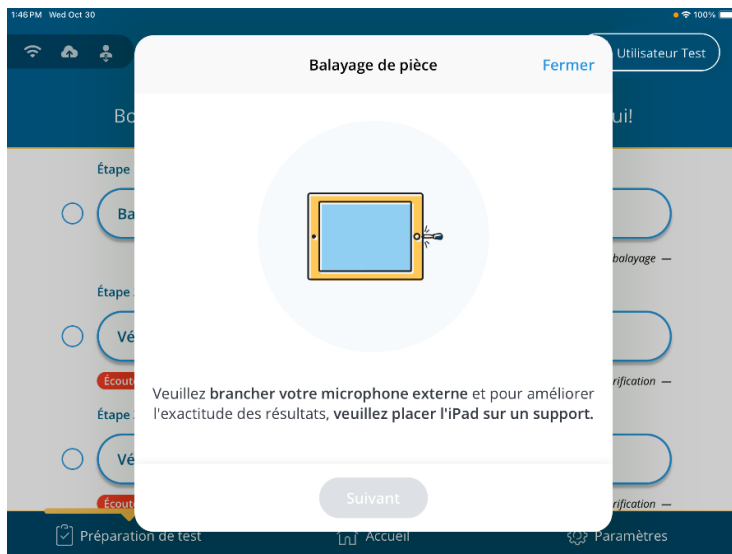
1:46 PM Wed Oct 30
100%

Utilisateur Test

Bo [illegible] ui!

Étape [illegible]

Ba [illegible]

balayage —

Étape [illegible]

Vé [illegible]

Écout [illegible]

rification —

Étape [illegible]

Vé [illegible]

Écout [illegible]

rification —

Balayage de pièce

Fermer

Veuillez **brancher votre microphone externe** et pour améliorer l'exactitude des résultats, **veuillez placer l'iPad sur un support.**

Suivant

Préparation de test

Accueil

Paramètres